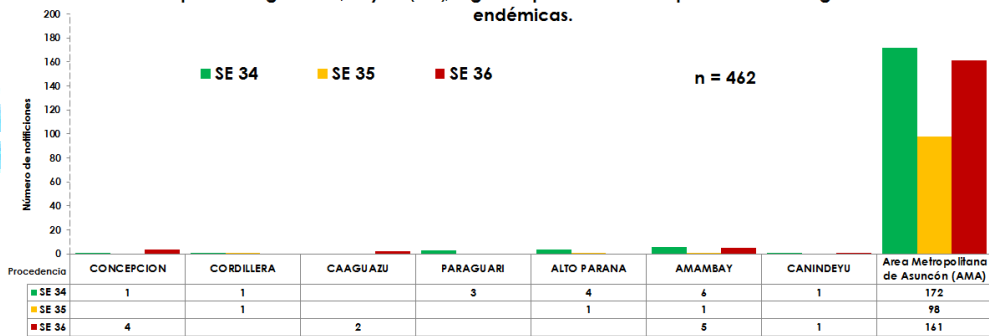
endémicas.

SE 34 SE 35 SE 36

n = 462

Número de notificiones

200
180
160
140
120
100
80
60
40
20
0

| Procedencia | CONCEPCION | CORDILLERA | CAAGUAZU | PARAGUARI | ALTO PARANA | AMAMBAY | CANINDEYU | Area Metropolitana de Asuncón (AMA) |
|---|---|---|---|---|---|---|---|---|
| SE 34 | 1 | 1 | | 3 | 4 | 6 | 1 | 172 |
| SE 35 | | 1 | | | 1 | 1 | | 98 |
| SE 36 | 4 | | 2 | | | 5 | 1 | 161 |